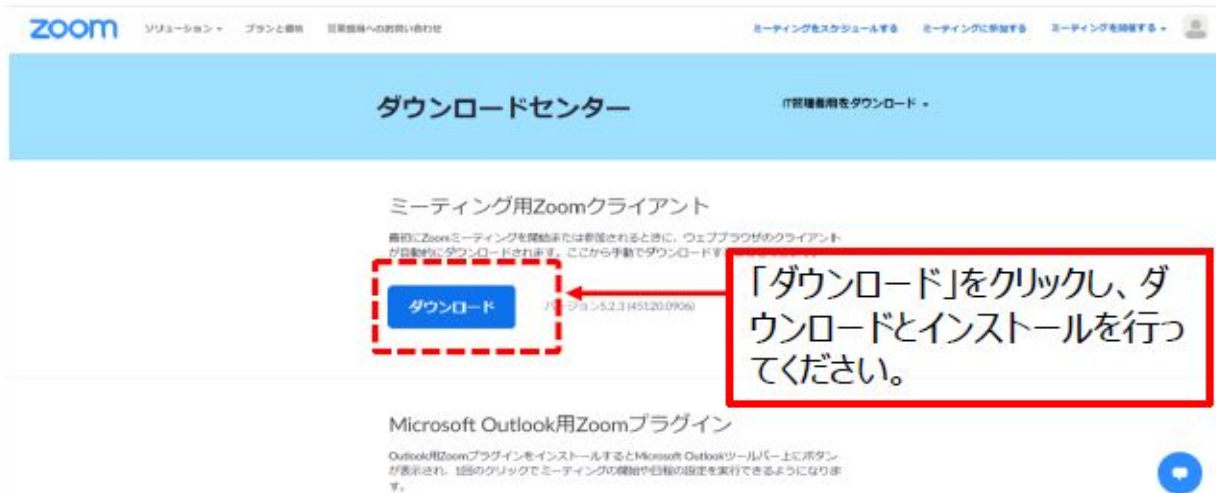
zoom ソリューション プランと価格 営業担当へのお問い合わせ ミーティングをスケジュールする ミーティングに参加する ミーティングを開催する

ダウンロードセンター

IT管理者用をダウンロード

ミーティング用Zoomクライアント

最初にZoomミーティングを開始または参加されるときに、ウェブブラウザのクライアントが自動的にダウンロードされます。ここから手動でダウンロード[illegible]

ダウンロード

バージョン5.2.3 (45120.0906)

「ダウンロード」をクリックし、ダウンロードとインストールを行ってください。

Microsoft Outlook用Zoomプラグイン

Outlook用Zoomプラグインをインストールするとmicrosoft Outlookツールバー上にボタンが表示され、1回のクリックでミーティングの開始や日程の設定を実行できるようになります。